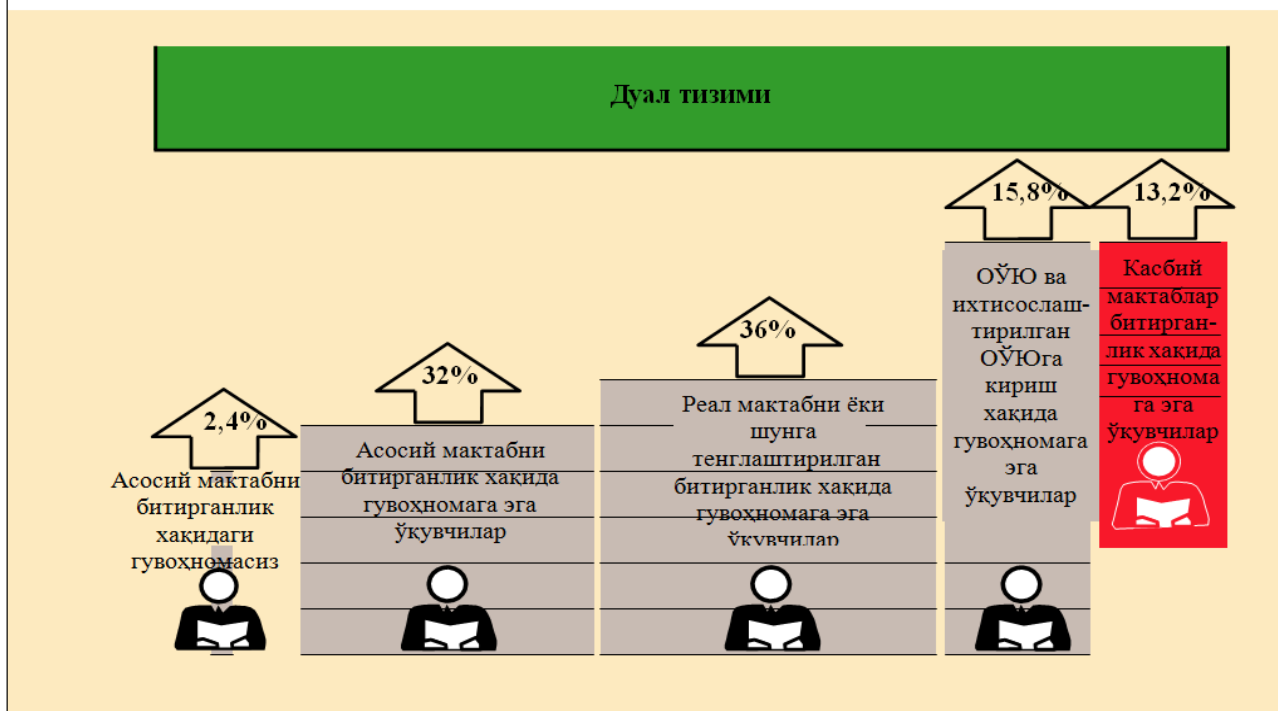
Дуал тизими

2,4%

Асосий мактабни битирганлик ҳақидаги гувоҳномасиз

32%

Асосий мактабни битирганлик ҳақида гувоҳномага эга ўқувчилар

36%

Реал мактабни ёки шунга тенглаштирилган битирганлик ҳақида гувоҳномага эга ўқувчилар

15,8%

ОЎЮ ва ихтисослаштирилган ОЎЮга кириш ҳақида гувоҳномага эга ўқувчилар

13,2%

Касбий мактаблар битирганлик ҳақида гувоҳномага эга ўқувчилар